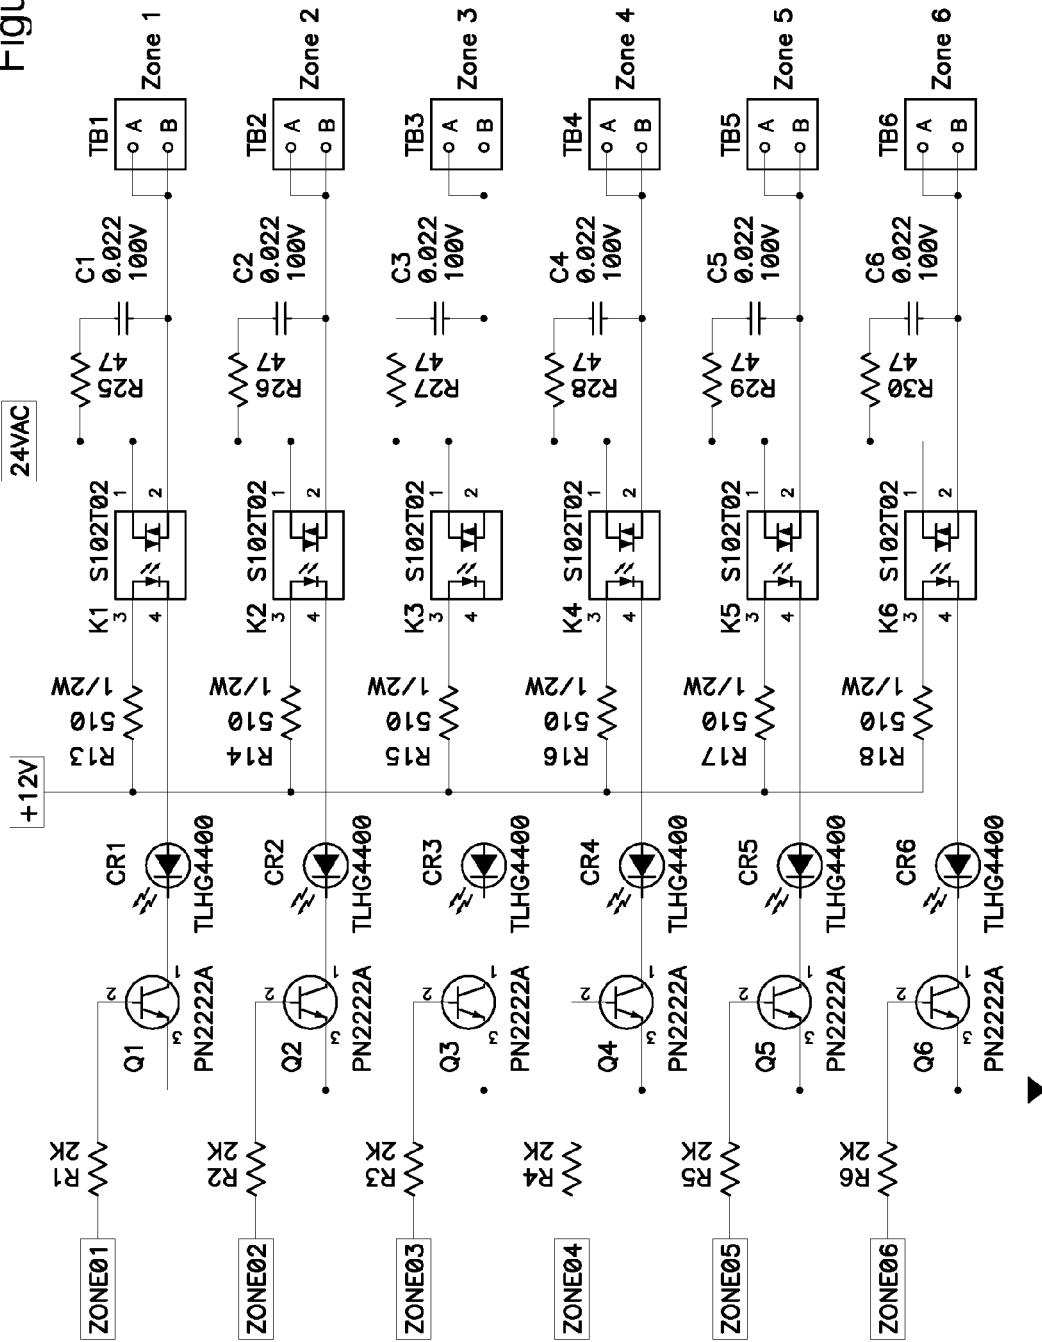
Figu

24VAC

+12V

TB1 A B Zone 1
TB2 A B Zone 2
TB3 A B Zone 3
TB4 A B Zone 4
TB5 A B Zone 5
TB6 A B Zone 6

C1 0.022 100V
C2 0.022 100V
C3 0.022 100V
C4 0.022 100V
C5 0.022 100V
C6 0.022 100V

R25 47
R26 47
R27 47
R28 47
R29 47
R30 47

K1 S102T02 1 2 3 4
K2 S102T02 1 2 3 4
K3 S102T02 1 2 3 4
K4 S102T02 1 2 3 4
K5 S102T02 1 2 3 4
K6 S102T02 1 2 3 4

R13 510 1/2W
R14 510 1/2W
R15 510 1/2W
R16 510 1/2W
R17 510 1/2W
R18 510 1/2W

CR1 TLHG4400
CR2 TLHG4400
CR3 TLHG4400
CR4 TLHG4400
CR5 TLHG4400
CR6 TLHG4400

Q1 PN2222A 1 2 3
Q2 PN2222A 1 2 3
Q3 PN2222A 1 2 3
Q4 PN2222A 1 2 3
Q5 PN2222A 1 2 3
Q6 PN2222A 1 2 3

R1 2K
R2 2K
R3 2K
R4 2K
R5 2K
R6 2K

ZONE01
ZONE02
ZONE03
ZONE04
ZONE05
ZONE06